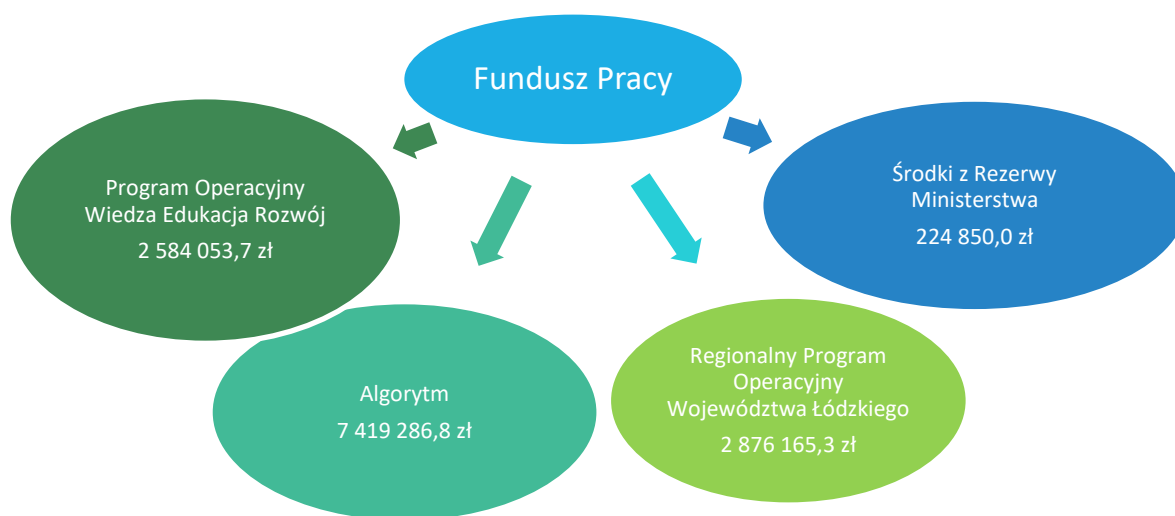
Fundusz Pracy

Program Operacyjny Wiedza Edukacja Rozwój

2 584 053,7 zł

Środki z Rezerwy Ministerstwa

224 850,0 zł

Algorytm

7 419 286,8 zł

Regionalny Program Operacyjny Województwa Łódzkiego

2 876 165,3 zł